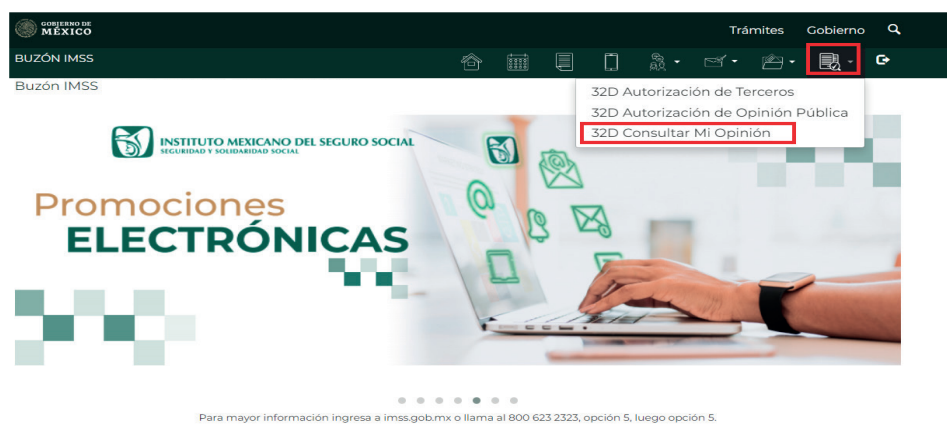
GOBIERNO DE MÉXICO

Trámites Gobierno

BUZÓN IMSS

Buzón IMSS

32D Autorización de Terceros
32D Autorización de Opinión Pública
32D Consultar Mi Opinión

INSTITUTO MEXICANO DEL SEGURO SOCIAL
SEGURIDAD Y SOLIDARIDAD SOCIAL

Promociones
ELECTRÓNICAS

Para mayor información ingresa a imss.gob.mx o llama al 800 623 2323, opción 5, luego opción 5.